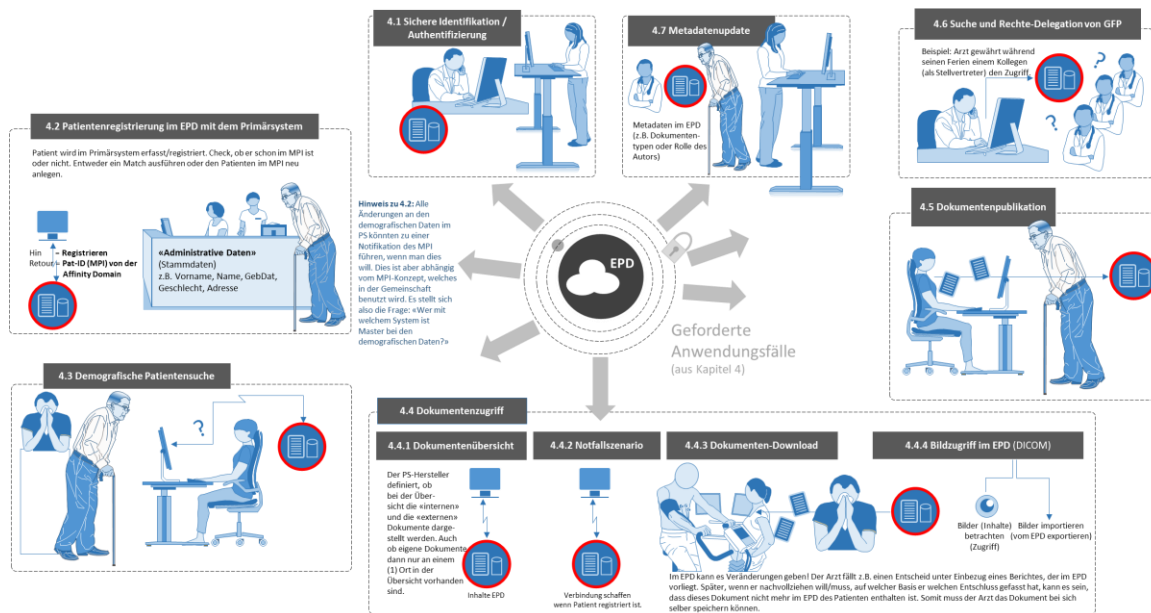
4.1 Sichere Identifikation / Authentifizierung

4.7 Metadatenupdate

Metadaten im EPD (z.B. Dokumententypen oder Rolle des Autors)

4.6 Suche und Rechte-Delegation von GFP

Beispiel: Arzt gewährt während seinen Ferien einem Kollegen (als Stellvertreter) den Zugriff.

4.2 Patientenregistrierung im EPD mit dem Primärsystem

Patient wird im Primärsystem erfasst/registriert. Check, ob er schon im MPI ist oder nicht. Entweder ein Match ausführen oder den Patienten im MPI neu anlegen.

Hin
Retour
- Registrieren
- Pat-ID (MPI) von der Affinity Domain

«Administrative Daten» (Stammdaten)
z.B. Vorname, Name, GebDat, Geschlecht, Adresse

Hinweis zu 4.2: Alle Änderungen an den demografischen Daten im PS könnten zu einer Notifikation des MPI führen, wenn man dies will. Dies ist aber abhängig vom MPI-Konzept, welches in der Gemeinschaft benutzt wird. Es stellt sich also die Frage: «Wer mit welchem System ist Master bei den demografischen Daten?»

EPD

Geforderte Anwendungsfälle
(aus Kapitel 4)

4.5 Dokumentenpublikation

4.3 Demografische Patientensuche

?

4.4 Dokumentenzugriff

4.4.1 Dokumentenübersicht

Der PS-Hersteller definiert, ob bei der Übersicht die «internen» und die «externen» Dokumente dargestellt werden. Auch ob eigene Dokumente dann nur an einem (1) Ort in der Übersicht vorhanden sind.

Inhalte EPD

4.4.2 Notfallszenario

Verbindung schaffen wenn Patient registriert ist.

4.4.3 Dokumenten-Download

4.4.4 Bildzugriff im EPD (DICOM)

Bilder (Inhalte) betrachten (Zugriff)

Bilder importieren (vom EPD exportieren)

Im EPD kann es Veränderungen geben! Der Arzt fällt z.B. einen Entscheid unter Einbezug eines Berichtes, der im EPD vorliegt. Später, wenn er nachvollziehen will/muss, auf welcher Basis er welchen Entschluss gefasst hat, kann es sein, dass dieses Dokument nicht mehr im EPD des Patienten enthalten ist. Somit muss der Arzt das Dokument bei sich selber speichern können.